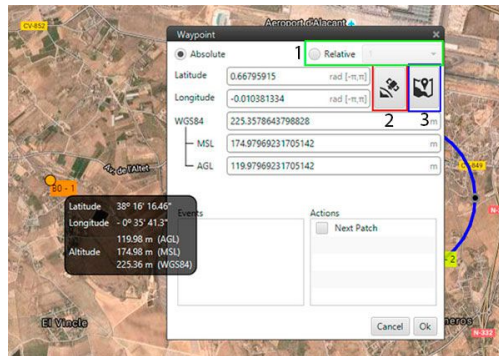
CV-852

Aeroport d'Alacant

Waypoint

Absolute

1 Relative

Latitude 0.66795915 rad [-π,π]

Longitude -0.010381334 rad [-π,π]

2 3

WGS84 225.3578643798828 m

MSL 174.97969231705142 m

AGL 119.97969231705142 m

Av. de l'Altet

B0 - 1

Latitude 38° 16' 16.46"

Longitude - 0° 35' 41.3"

119.98 m (AGL)

Altitude 174.98 m (MSL)

225.36 m (WGS84)

Events

Actions

Next Patch

El Vincle

Cancel Ok

2

N-332